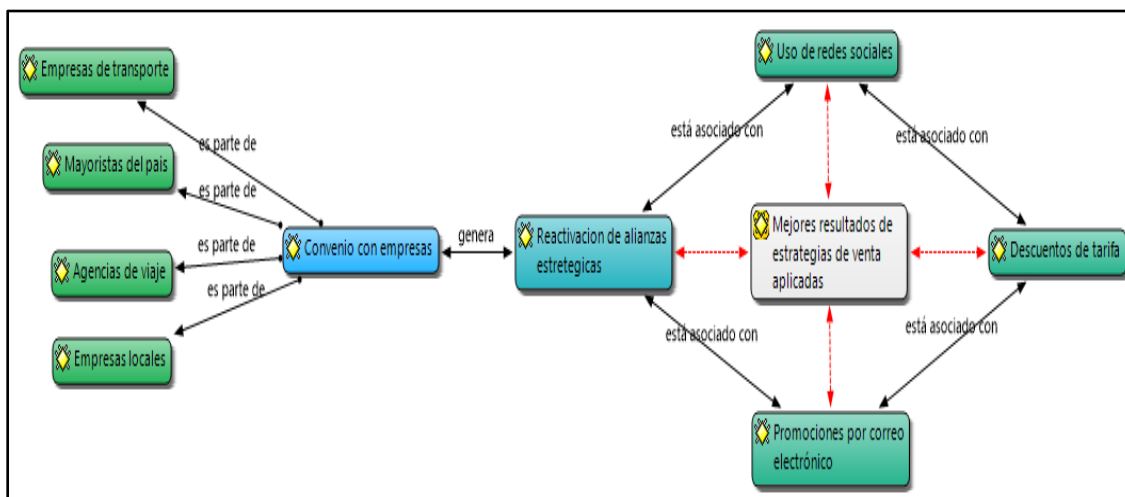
Empresas de transporte

Mayoristas del pais

Agencias de viaje

Empresas locales

es parte de

es parte de

es parte de

es parte de

Convenio con empresas

genera

Reactivacion de alianzas estretegicas

Uso de redes sociales

está asociado con

está asociado con

Mejores resultados de estrategias de venta aplicadas

Descuentos de tarifa

está asociado con

está asociado con

Promociones por correo electrónico